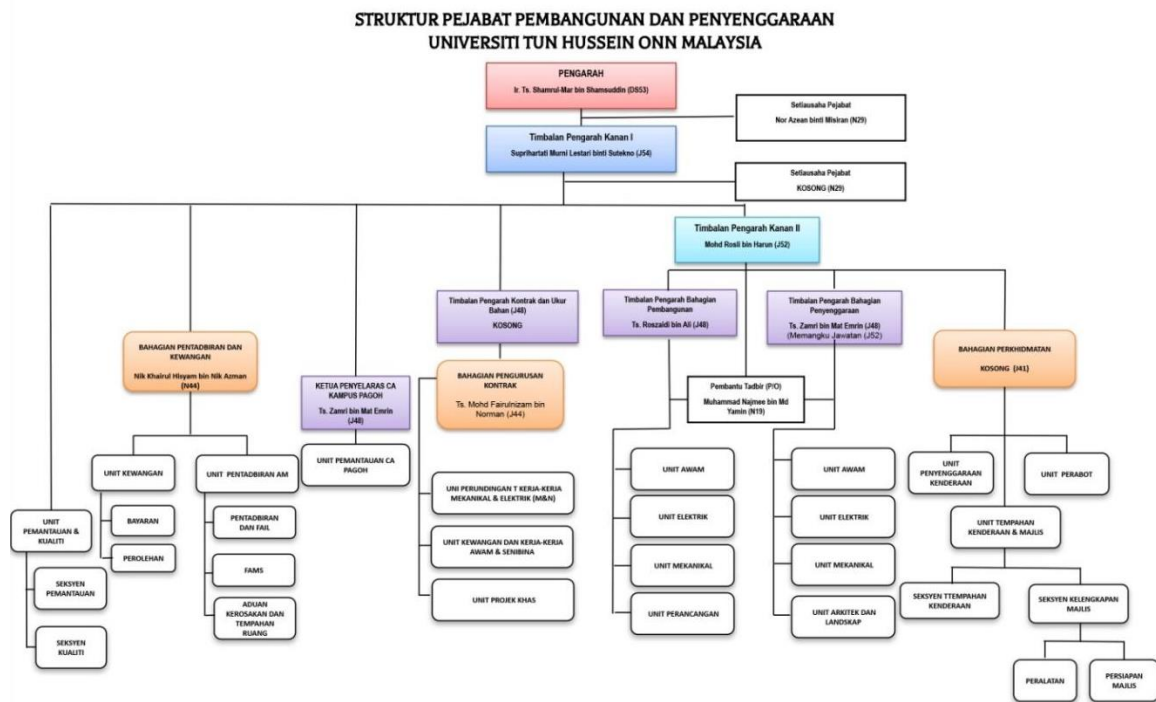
STRUKTUR PEJABAT PEMBANGUNAN DAN PENYENGGARAAN
UNIVERSITI TUN HUSSEIN ONN MALAYSIA

PENGARAH
Ir. Ts. Shamrul-Mar bin Shamsuddin (DS53)

Setiausaha Pejabat
Nor Azean binti Misiran (N29)

Timbalan Pengarah Kanan I
Suprihartati Murni Lestari binti Sutekno (J54)

Setiausaha Pejabat
KOSONG (N29)

Timbalan Pengarah Kanan II
Mohd Rosli bin Harun (J52)

BAHAGIAN PENTADBIRAN DAN KEWANGAN
Nik Khairul Hisyam bin Nik Azman (N44)

KETUA PENYELARAS CA KAMPUS PAGOH
Ts. Zamri bin Mat Emrin (J48)

Timbalan Pengarah Kontrak dan Ukur Bahan (J48)
KOSONG

BAHAGIAN PENGURUSAN KONTRAK
Ts. Mohd Fairulnizam bin Norman (J44)

Timbalan Pengarah Bahagian Pembangunan
Ts. Roszaidi bin Ali (J48)

Pembantu Tadbir (P/O)
Muhammad Najmee bin Md Yamin (N19)

Timbalan Pengarah Bahagian Penyenggaraan
Ts. Zamri bin Mat Emrin (J48)
(Memangku Jawatan (J52)

BAHAGIAN PERKHIDMATAN
KOSONG (J41)

UNIT KEWANGAN

BAYARAN

PEROLEHAN

UNIT PENTADBIRAN AM

PENTADBIRAN DAN FAIL

FAMS

ADUAN KEROSAKAN DAN TEMPAHAN RUANG

UNIT PEMANTAUAN CA PAGOH

UNIT PEMANTAUAN & KUALITI

SEKSYEN PEMANTAUAN

SEKSYEN KUALITI

UNI PERUNDINGAN T KERJA-KERJA MEKANIKAL & ELEKTRIK (M&N)

UNIT KEWANGAN DAN KERJA-KERJA AWAM & SENIBINA

UNIT PROJEK KHAS

UNIT AWAM

UNIT ELEKTRIK

UNIT MEKANIKAL

UNIT PERANCANGAN

UNIT AWAM

UNIT ELEKTRIK

UNIT MEKANIKAL

UNIT ARKITEK DAN LANDSKAP

UNIT PENYENGGARAAN KENDERAAN

UNIT PERABOT

UNIT TEMPAHAN KENDERAAN & MAJLIS

SEKSYEN TTEMPAHAN KENDERAAN

SEKSYEN KELENGKAPAN MAJLIS

PERALATAN

PERSIAPAN MAJLIS